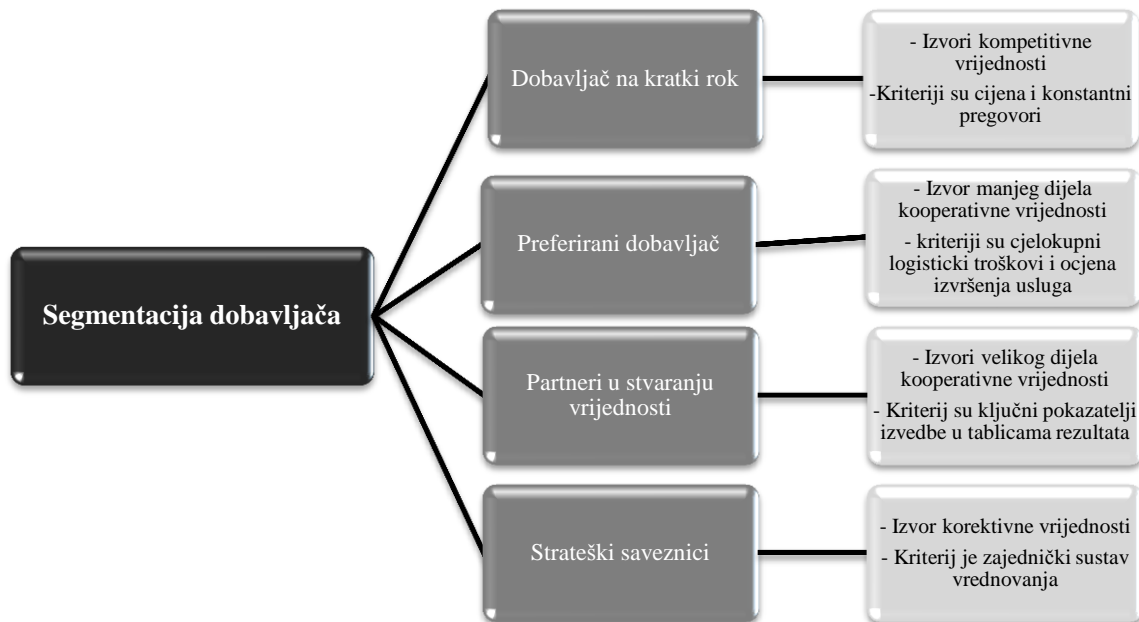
Segmentacija dobavljača

Dobavljač na kratki rok

- Izvori kompetitivne vrijednosti
-Kriteriji su cijena i konstantni pregovori

Preferirani dobavljač

- Izvor manjeg dijela kooperativne vrijednosti
- kriteriji su cjelokupni logisticki troškovi i ocjena izvršenja usluga

Partneri u stvaranju vrijednosti

- Izvori velikog dijela kooperativne vrijednosti
- Kriterij su ključni pokazatelji izvedbe u tablicama rezultata

Strateški saveznici

- Izvor korektivne vrijednosti
- Kriterij je zajednički sustav vrednovanja